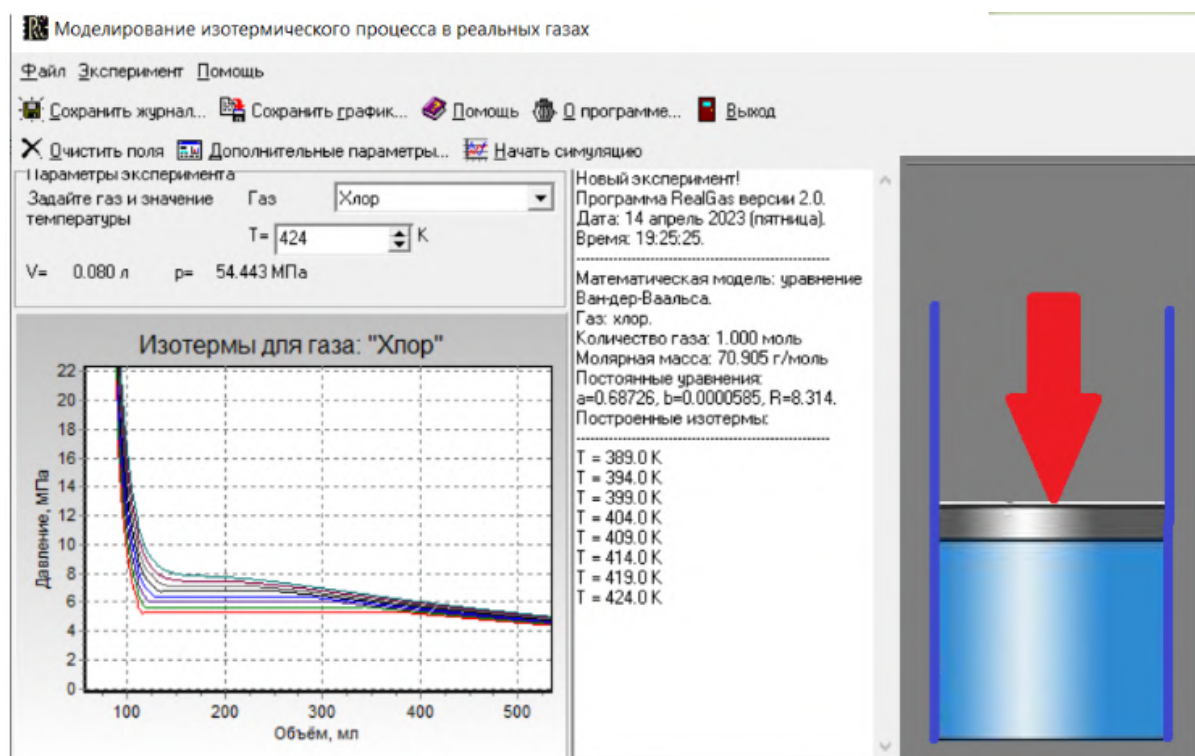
Моделирование изотермического процесса в реальных газах

Файл Эксперимент Помощь

Сохранить журнал... Сохранить график... Помощь О программе... Выход

Очистить поля Дополнительные параметры... Начать симуляцию

Параметры эксперимента

Задайте газ и значение температуры

Газ Хлор

T= 424 K

V= 0.080 л p= 54.443 МПа

Изотермы для газа: "Хлор"

22
20
18
16
14
12
10
8
6
4
2
0

Давление, МПа

100 200 300 400 500

Объём, мл

Новый эксперимент!
Программа RealGas версии 2.0.
Дата: 14 апрель 2023 (пятница).
Время: 19:25:25.
--------------------------------------------
Математическая модель: уравнение Ван-дер-Ваальса.
Газ: хлор.
Количество газа: 1.000 моль
Молярная масса: 70.905 г/моль
Постоянные уравнения:
a=0.68726, b=0.0000585, R=8.314.
Построенные изотермы:
--------------------------------------------
T = 389.0 K
T = 394.0 K
T = 399.0 K
T = 404.0 K
T = 409.0 K
T = 414.0 K
T = 419.0 K
T = 424.0 K